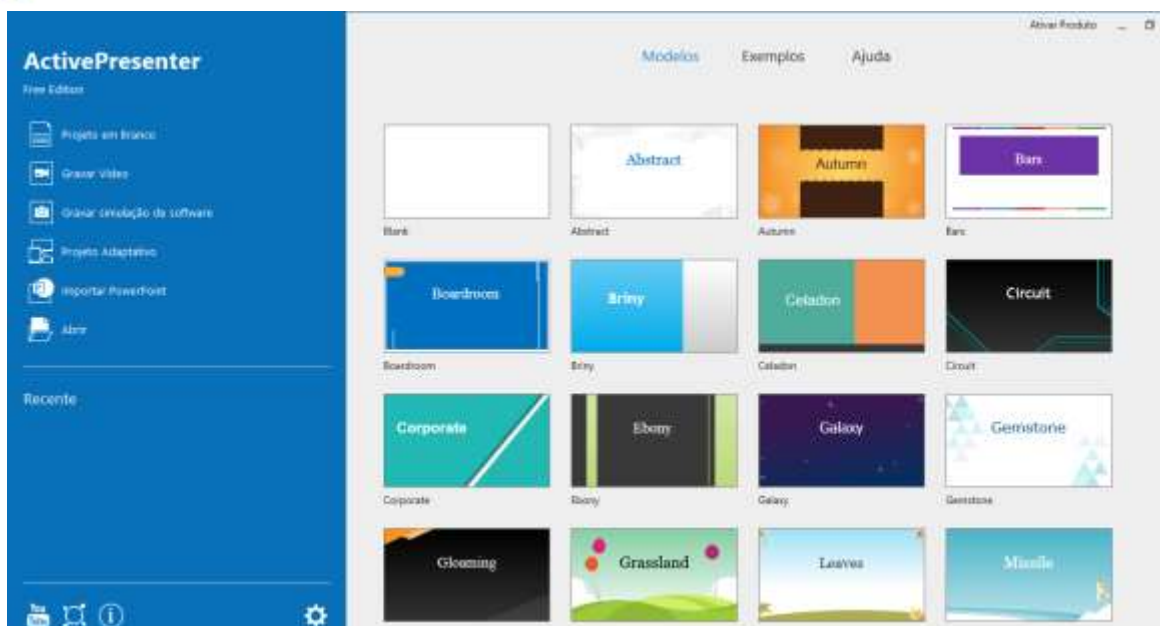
ActivePresenter
Free Edition

Projeto em Branco
Gravar Vídeo
Gravar simulação de software
Projeto Adaptativo
Importar PowerPoint
Abrir

Recente

Ativar Produto

Modelos Exemplos Ajuda

Abstract
Autumn
Bars
Blank
Abstract
Autumn
Bars

Boardroom
Briny
Celadon
Circuit
Boardroom
Briny
Celadon
Circuit

Corporate
Ebony
Galaxy
Gemstone
Corporate
Ebony
Galaxy
Gemstone

Glooming
Grassland
Leaves
Mizzle